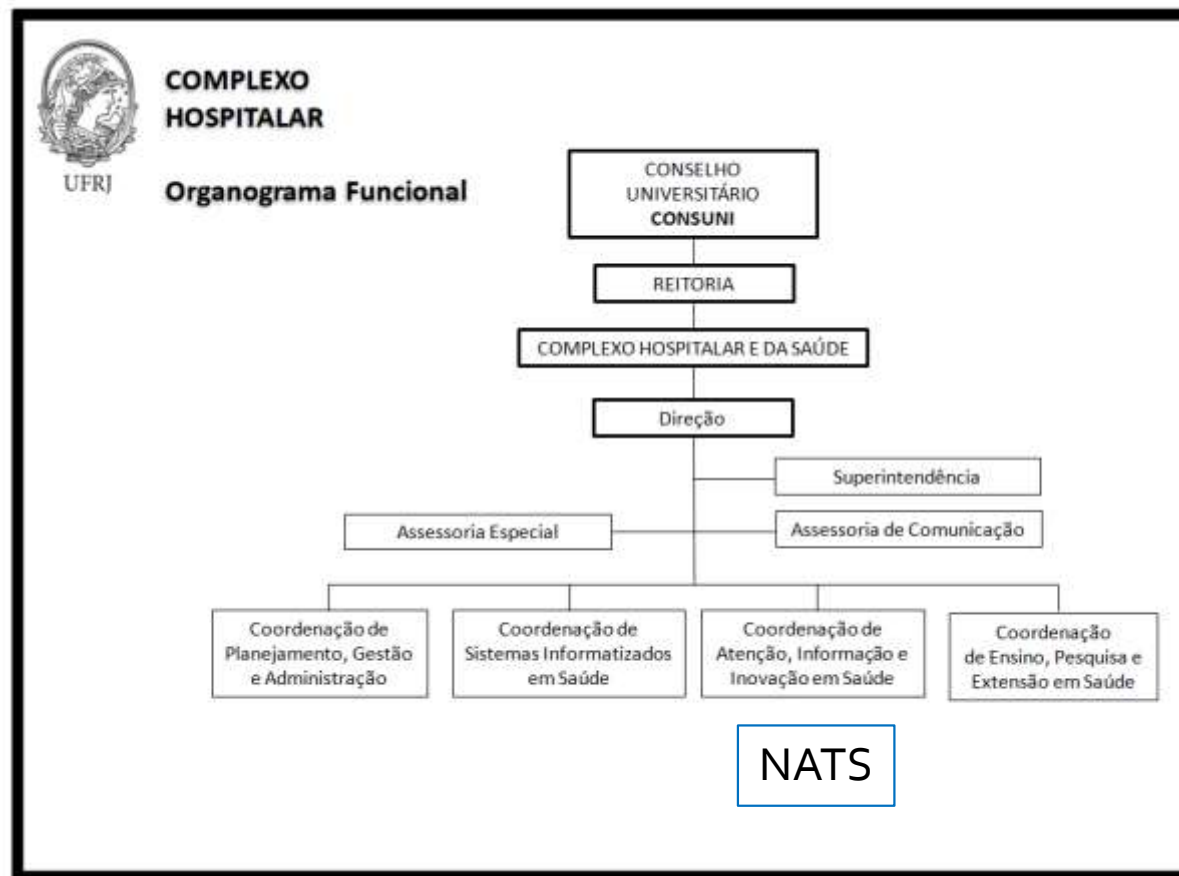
UFRJ

COMPLEXO HOSPITALAR

Organograma Funcional

CONSELHO UNIVERSITÁRIO
CONSUNI

REITORIA

COMPLEXO HOSPITALAR E DA SAÚDE

Direção

Superintendência

Assessoria Especial

Assessoria de Comunicação

Coordenação de Planejamento, Gestão e Administração

Coordenação de Sistemas Informatizados em Saúde

Coordenação de Atenção, Informação e Inovação em Saúde

Coordenação de Ensino, Pesquisa e Extensão em Saúde

NATS